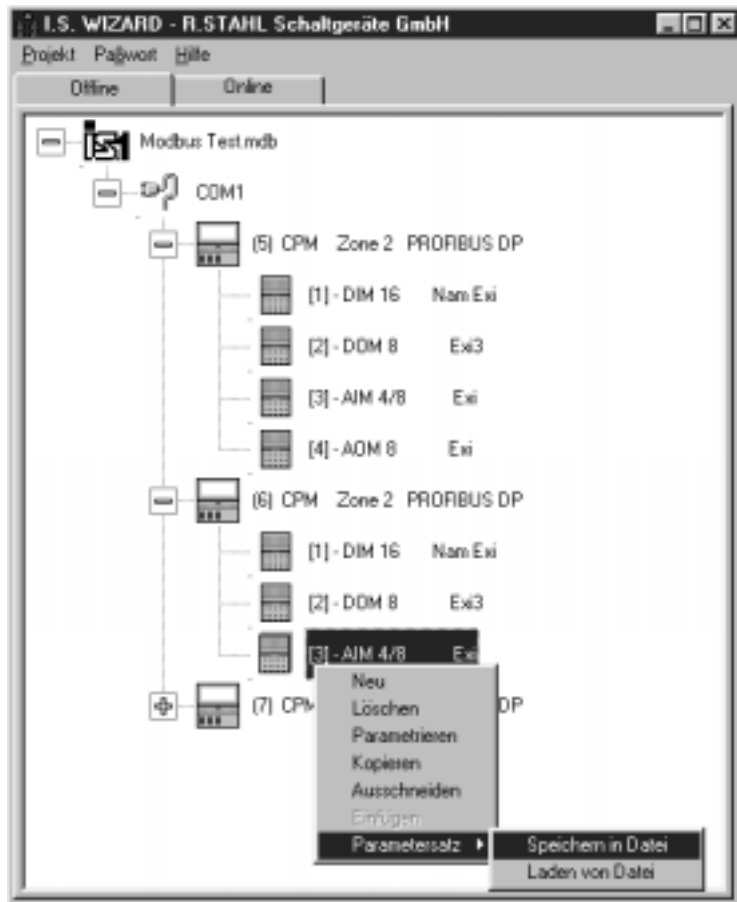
I.S. WIZARD - R.STAHL Schaltgeräte GmbH

Projekt Paßwort Hilfe

Offline Online

Modbus Test.mdb

COM1

(5) CPM Zone 2 PROFIBUS DP

[1] - DIM 16 Nam Exi

[2] - DOM 8 Exi3

[3] - AIM 4/8 Exi

[4] - AOM 8 Exi

(6) CPM Zone 2 PROFIBUS DP

[1] - DIM 16 Nam Exi

[2] - DOM 8 Exi3

[3] - AIM 4/8 Exi

(7) CPM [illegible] DP

Neu
Löschen
Parametrieren
Kopieren
Ausschneiden
Einfügen
Parametersatz

Speichern in Datei
Laden von Datei